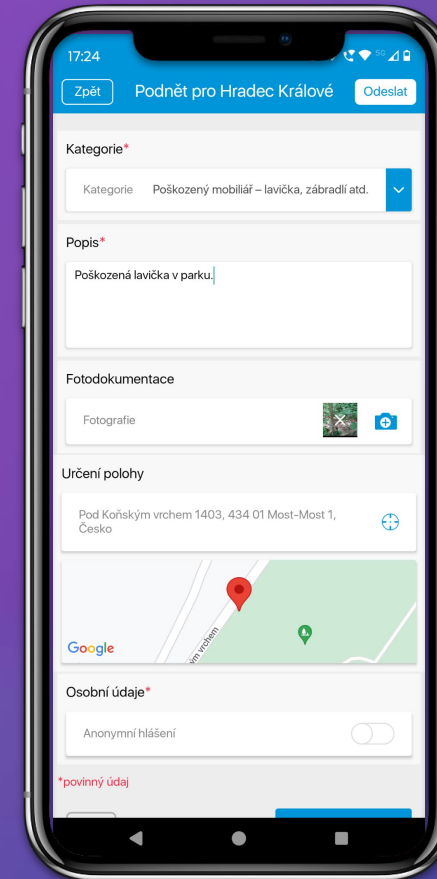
17:24

Zpět

Podnět pro Hradec Králové

Odeslat

Kategorie*

Kategorie Poškozený mobiliář – lavička, zábradlí atd.

Popis*

Poškozená lavička v parku.

Fotodokumentace

Fotografie

Určení polohy

Pod Koňským vrchem 1403, 434 01 Most-Most 1, Česko

Google

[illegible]m vrchem

Osobní údaje*

Anonymní hlášení

*povinný údaj